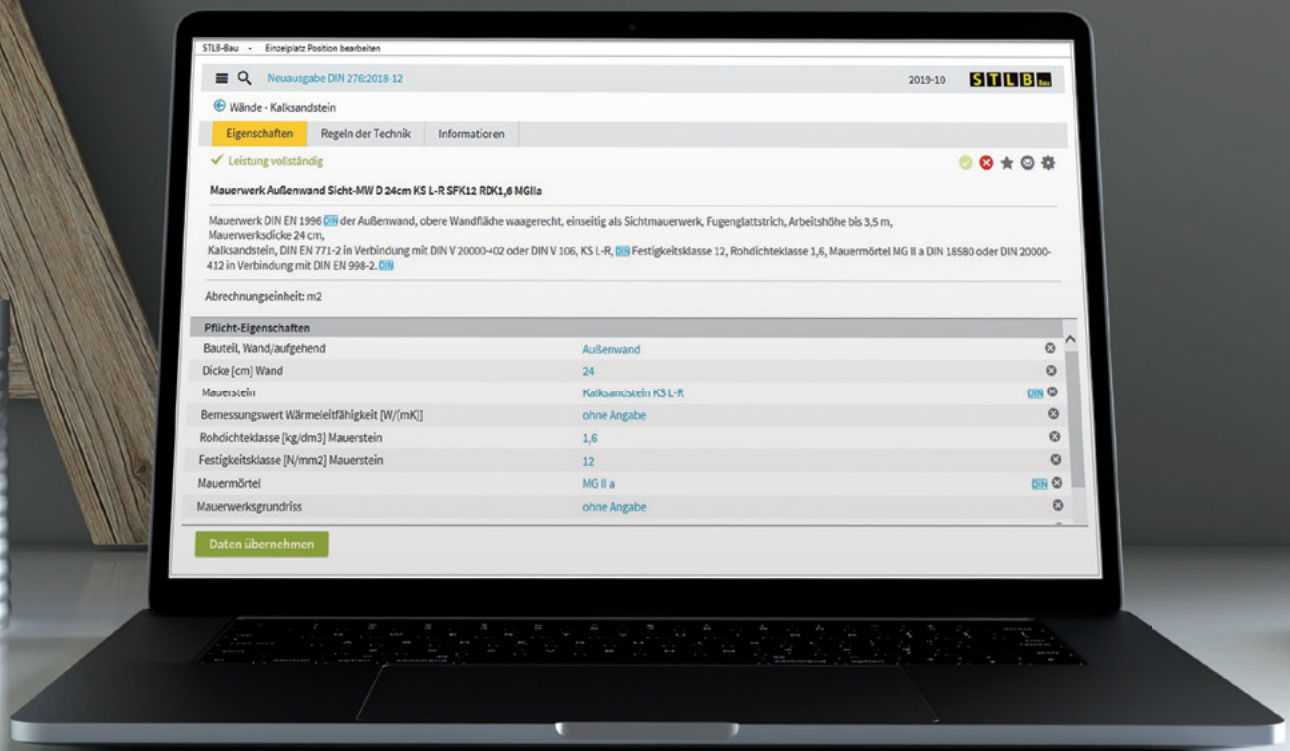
STLB-Bau - Einzelplatz Position bearbeiten

Neuausgabe DIN 276:2018-12

2019-10

STLB Bau

Wände - Kalksandstein

Eigenschaften | Regeln der Technik | Informationen

✓ Leistung vollständig

Mauerwerk Außenwand Sicht-MW D 24cm KS L-R SFK12 RDK1,6 MGIIa

Mauerwerk DIN EN 1996 DIN der Außenwand, obere Wandfläche waagerecht, einseitig als Sichtmauerwerk, Fugenglattstrich, Arbeitshöhe bis 3,5 m, Mauerwerksdicke 24 cm,
Kalksandstein, DIN EN 771-2 in Verbindung mit DIN V 20000-402 oder DIN V 106, KS L-R, DIN Festigkeitsklasse 12, Rohdichteklasse 1,6, Mauermörtel MG II a DIN 18580 oder DIN 20000-412 in Verbindung mit DIN EN 998-2. DIN

Abrechnungseinheit: m2

Pflicht-Eigenschaften

| | |
|---|---|
| Bauteil, Wand/aufgehend | Außenwand |
| Dicke [cm] Wand | 24 |
| Mauerstein | Kalksandstein KS L-R DIN |
| Bemessungswert Wärmeleitfähigkeit [W/(mK)] | ohne Angabe |
| Rohdichteklasse [kg/dm3] Mauerstein | 1,6 |
| Festigkeitsklasse [N/mm2] Mauerstein | 12 |
| Mauermörtel | MG II a DIN |
| Mauerwerksgrundriss | ohne Angabe |

Daten übernehmen